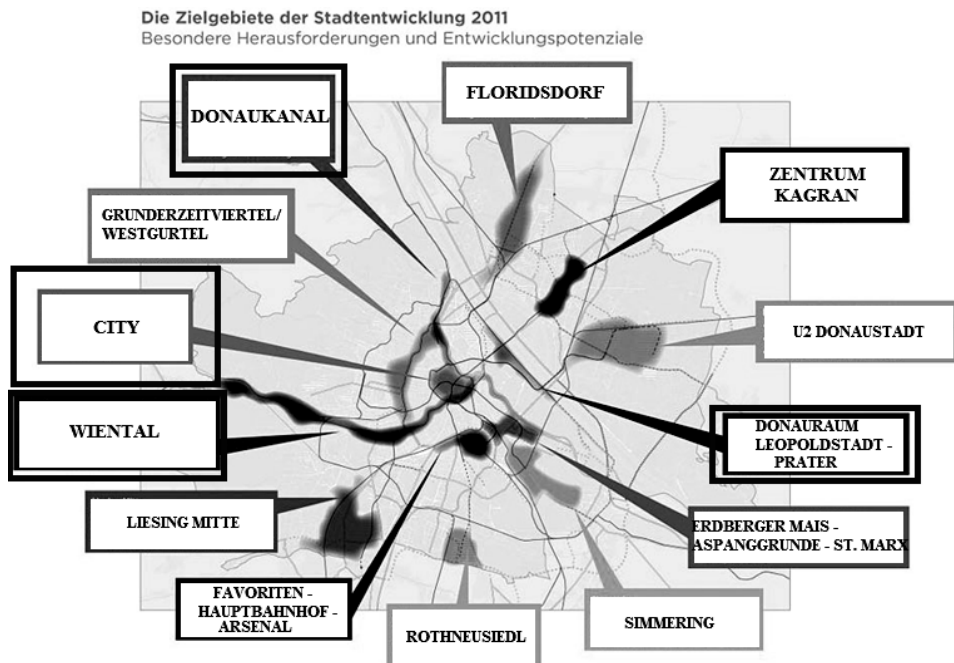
Die Zielgebiete der Stadtentwicklung 2011
Besondere Herausforderungen und Entwicklungspotenziale

DONAUKANAL

FLORIDSDORF

ZENTRUM KAGRAN

GRUNDERZEITVIERTEL/ WESTGURTEL

CITY

U2 DONAUSTADT

WIENTAL

DONAURAUM LEOPOLDSTADT - PRATER

LIESING MITTE

ERDBERGER MAIS - ASPANGGRUNDE - ST. MARX

FAVORITEN - HAUPTBAHNHOF - ARSENAL

ROTHNEUSIEDL

SIMMERING